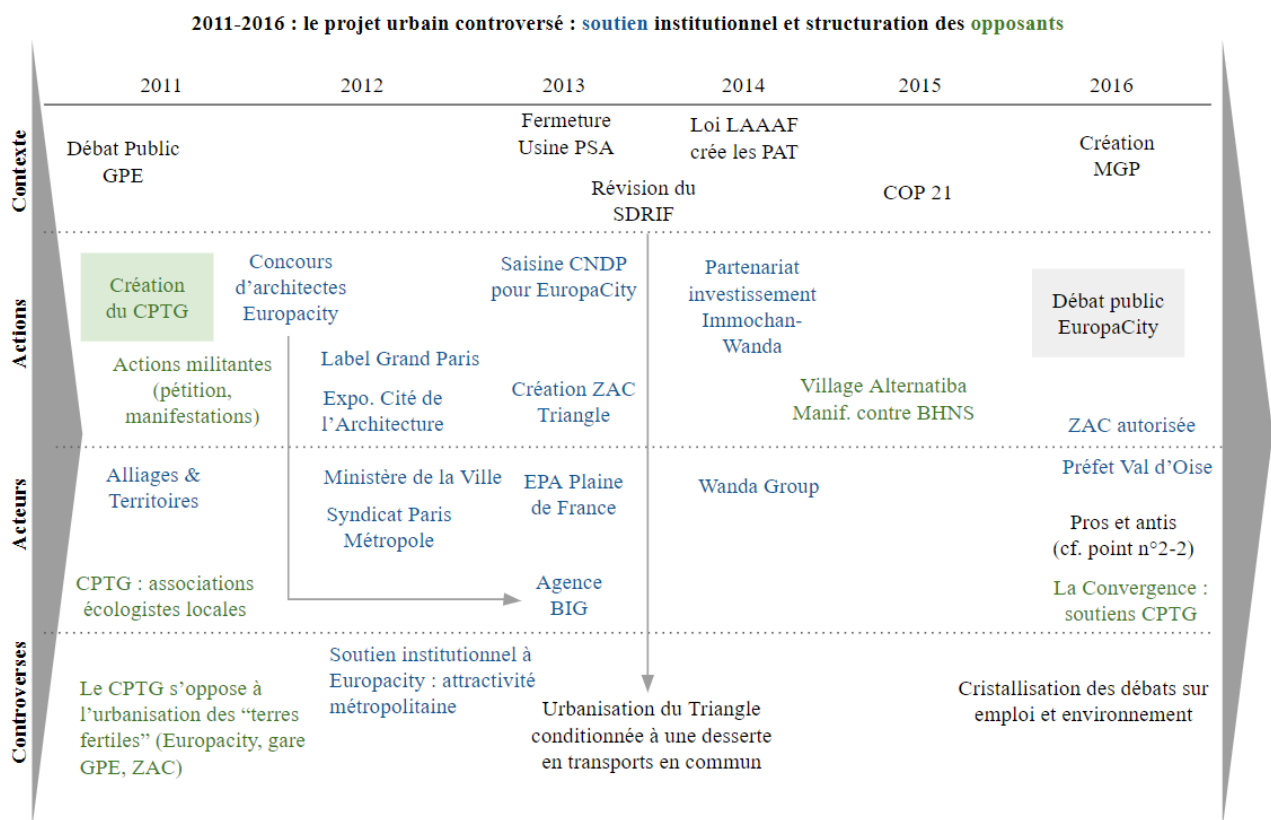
2011-2016 : le projet urbain controversé : soutien institutionnel et structuration des opposants

| | 2011 | 2012 | 2013 | 2014 | 2015 | 2016 |
|---|---|---|---|---|---|---|
| Contexte | Débat Public GPE | | Fermeture Usine PSA<br>Révision du SDRIF | Loi LAAAF crée les PAT | COP 21 | Création MGP |
| Actions | Création du CPTG<br>Actions militantes (pétition, manifestations) | Concours d'architectes Europacity<br>Label Grand Paris<br>Expo. Cité de l'Architecture | Saisine CNDP pour EuropaCity<br>Création ZAC Triangle | Partenariat investissement Immochan-Wanda | Village Alternatiba<br>Manif. contre BHNS | Débat public EuropaCity<br>ZAC autorisée |
| Acteurs | Alliages & Territoires<br>CPTG : associations écologistes locales | Ministère de la Ville<br>Syndicat Paris Métropole | EPA Plaine de France<br>Agence BIG | Wanda Group | | Préfet Val d'Oise<br>Pros et antis (cf. point n°2-2)<br>La Convergence : soutiens CPTG |
| Controverses | Le CPTG s'oppose à l'urbanisation des "terres fertiles" (Europacity, gare GPE, ZAC) | Soutien institutionnel à Europacity : attractivité métropolitaine | Urbanisation du Triangle conditionnée à une desserte en transports en commun | | | Cristallisation des débats sur emploi et environnement |